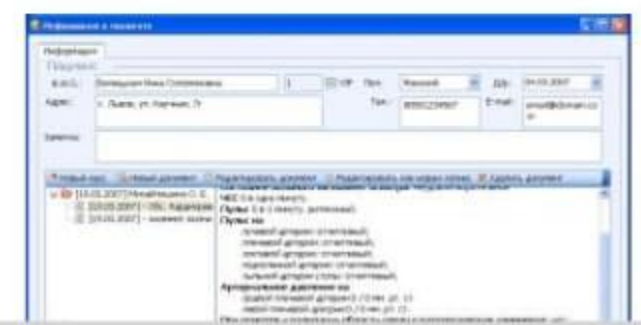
Информация о пациенте

Информация

Пациент

Ф.И.О.: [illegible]

VIP Пол: Мужской Д.р.: 04.03.2007

Адрес: г. Львов, ул. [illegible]

Тел.: 80952234567 E-mail: email@domain.com

Заметки:

Новый курс Новый документ Редактировать документ Редактировать как новую копию Удалить документ

[13.03.2007] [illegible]

[13.03.2007] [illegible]

[13.03.2007] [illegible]

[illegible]

ЧСС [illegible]

Пульс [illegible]

Пульс на:

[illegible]

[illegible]

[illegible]

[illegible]

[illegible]

Артериальное давление на:

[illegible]

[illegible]

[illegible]